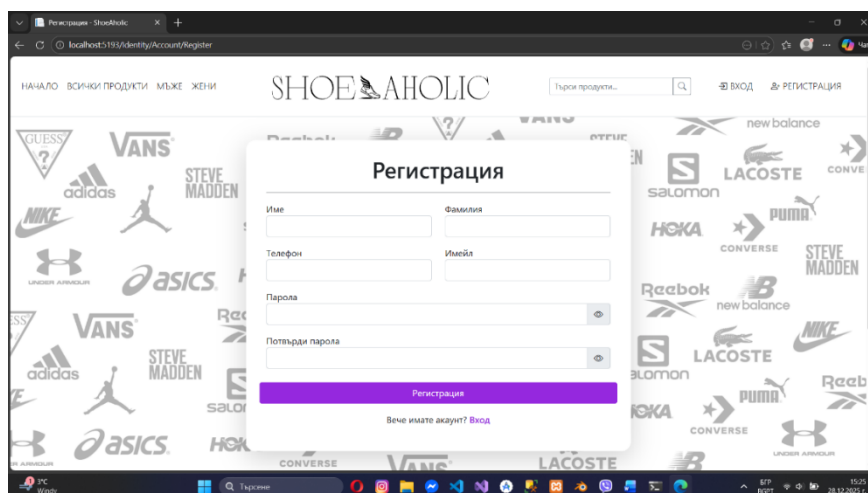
Регистрация - ShoeAholic
localhost:5193/Identity/Account/Register

НАЧАЛО ВСИЧКИ ПРОДУКТИ МЪЖЕ ЖЕНИ

SHOEAHOLIC

Търси продукти...

ВХОД РЕГИСТРАЦИЯ

GUESS VANS adidas STEVE MADDEN NIKE UNDER ARMOUR asics Reebok new balance SALOMON LACOSTE CONVERSE HOKA PUMA

Регистрация

Име

Фамилия

Телефон

Имейл

Парола

Потвърди парола

Регистрация

Вече имате акаунт? Вход

1°C Windy

Търсене

БГР BGPT

15:25 28.12.2025